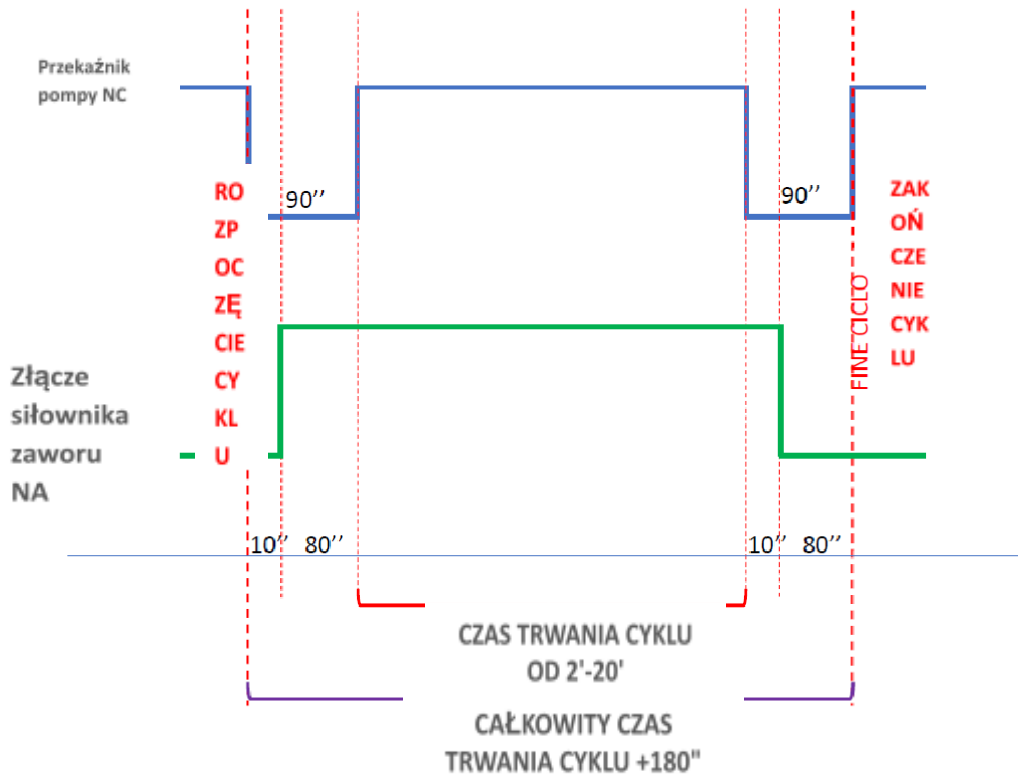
Przekaźnik pompy NC

RO
ZP
OC
ZĘ
CIE
CY
KL
U

90’’

90’’

ZAK
OŃ
CZE
NIE
CYK
LU

FINE CICLO

Złącze siłownika zaworu NA

10’’ 80’’

10’’ 80’’

CZAS TRWANIA CYKLU
OD 2'-20'

CAŁKOWITY CZAS
TRWANIA CYKLU +180''